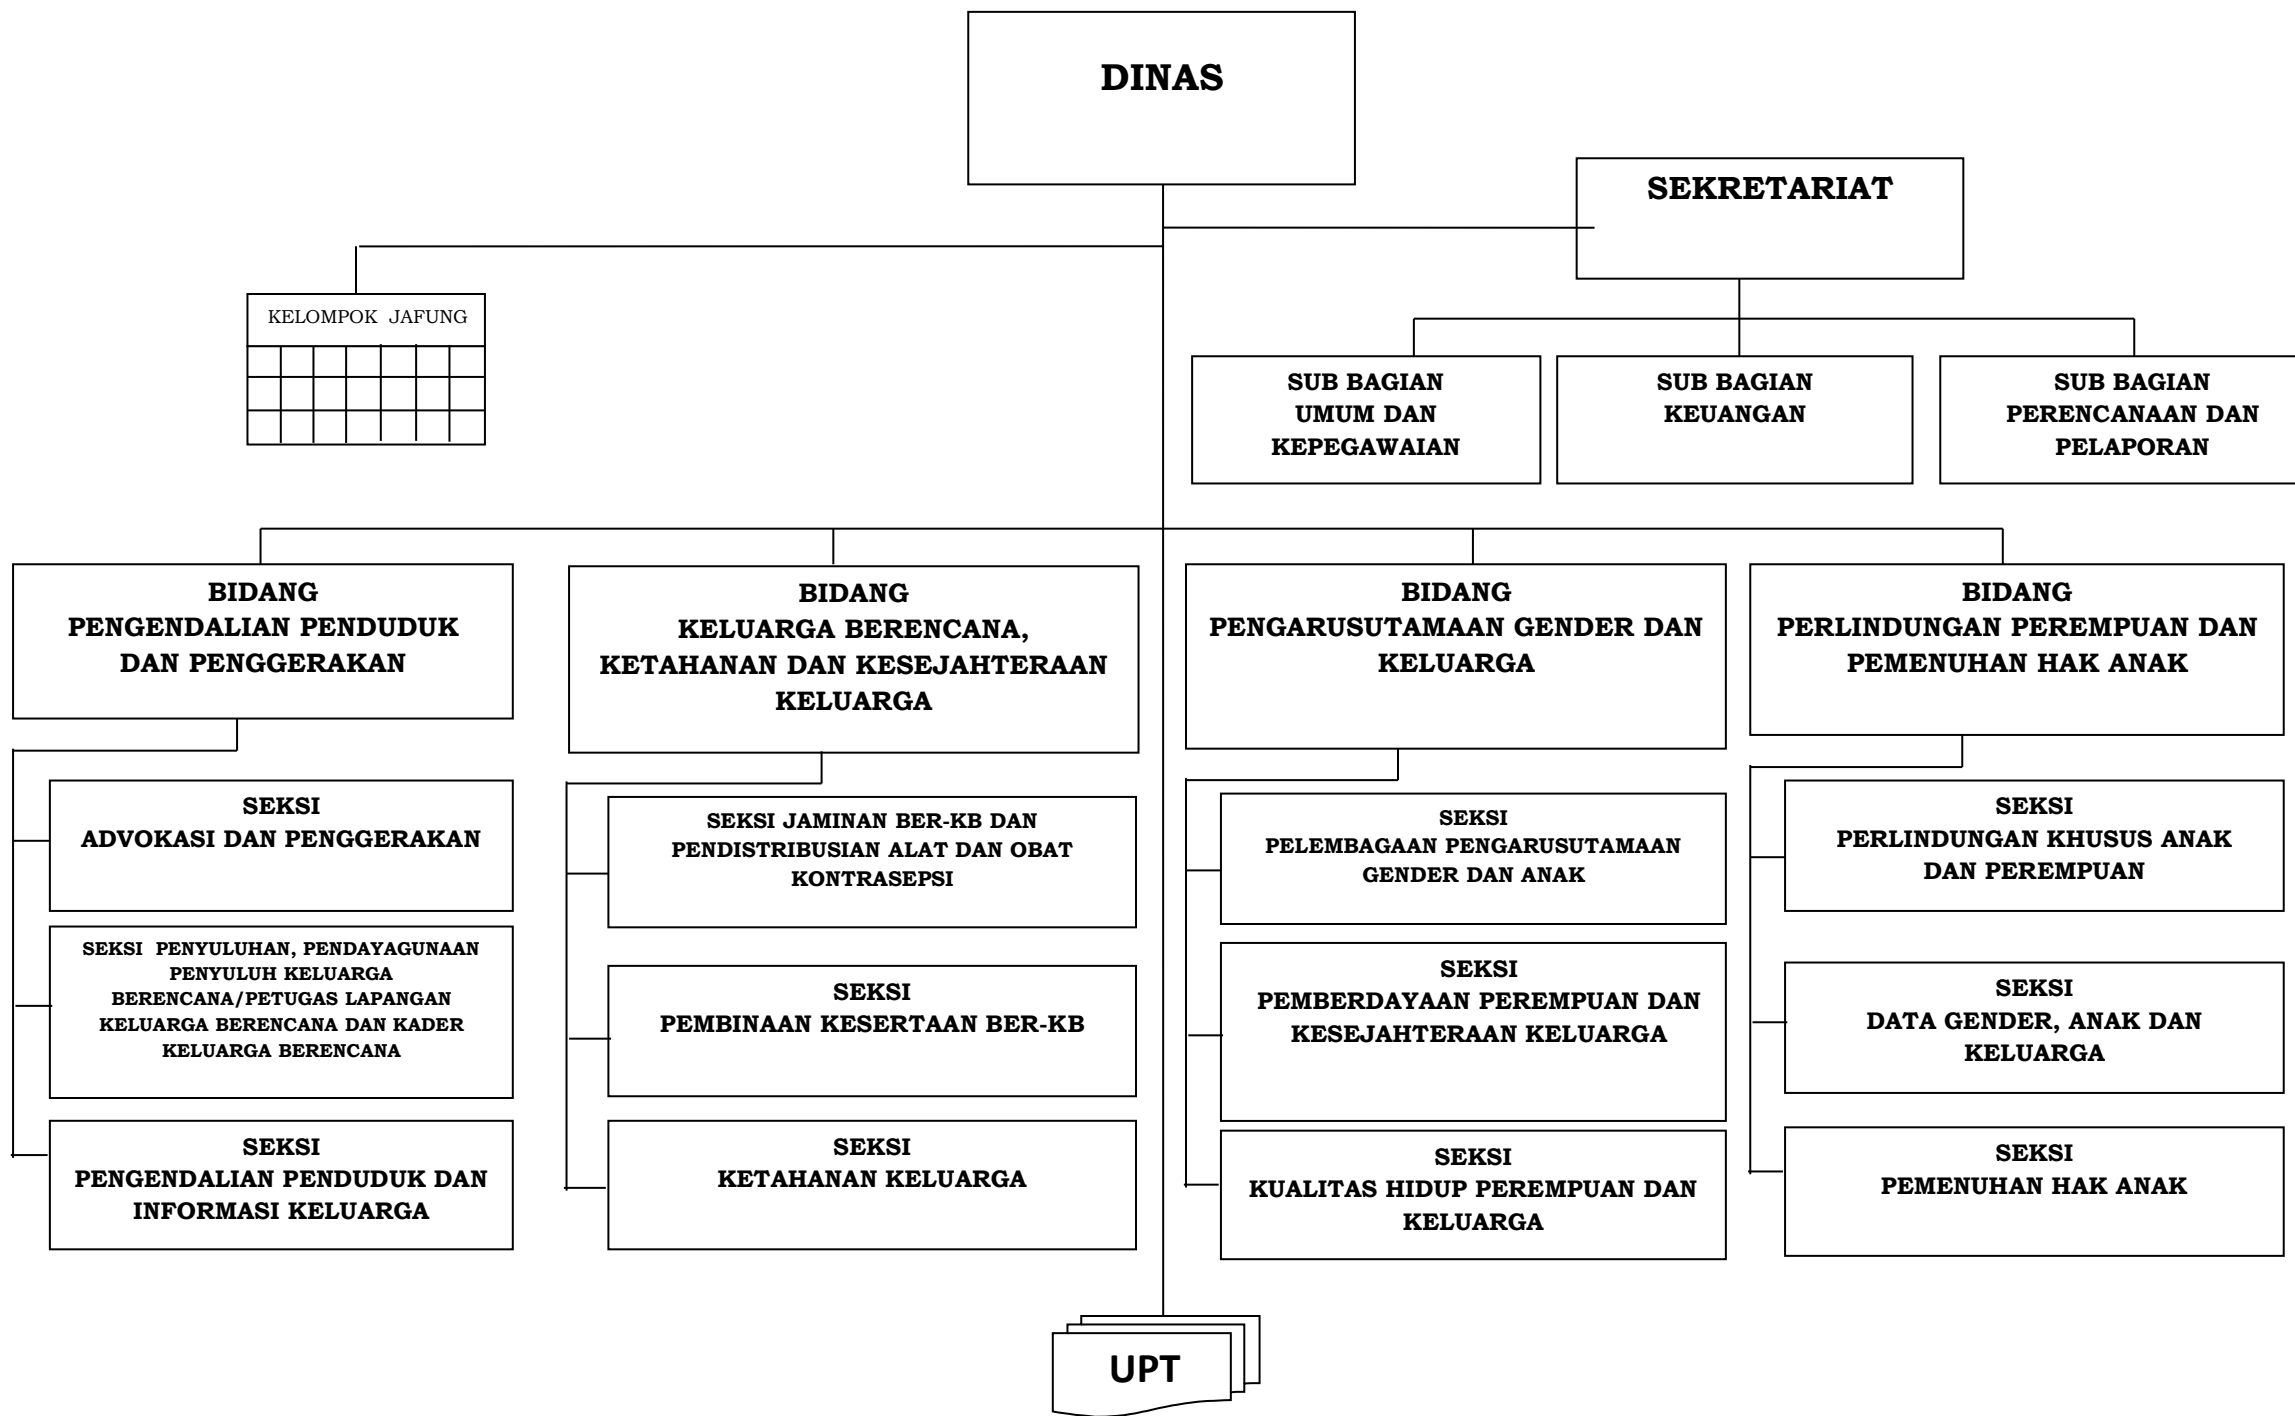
DINAS

SEKRETARIAT

KELOMPOK JAFUNG

SUB BAGIAN UMUM DAN KEPEGAWAIAN

SUB BAGIAN KEUANGAN

SUB BAGIAN PERENCANAAN DAN PELAPORAN

BIDANG PENGENDALIAN PENDUDUK DAN PENGGERAKAN

SEKSI ADVOKASI DAN PENGGERAKAN

SEKSI PENYULUHAN, PENDAYAGUNAAN PENYULUH KELUARGA BERENCANA/PETUGAS LAPANGAN KELUARGA BERENCANA DAN KADER KELUARGA BERENCANA

SEKSI PENGENDALIAN PENDUDUK DAN INFORMASI KELUARGA

BIDANG KELUARGA BERENCANA, KETAHANAN DAN KESEJAHTERAAN KELUARGA

SEKSI JAMINAN BER-KB DAN PENDISTRIBUSIAN ALAT DAN OBAT KONTRASEPSI

SEKSI PEMBINAAN KESERTAAN BER-KB

SEKSI KETAHANAN KELUARGA

BIDANG PENGARUSUTAMAAN GENDER DAN KELUARGA

SEKSI PELEMBAGAAN PENGARUSUTAMAAN GENDER DAN ANAK

SEKSI PEMBERDAYAAN PEREMPUAN DAN KESEJAHTERAAN KELUARGA

SEKSI KUALITAS HIDUP PEREMPUAN DAN KELUARGA

BIDANG PERLINDUNGAN PEREMPUAN DAN PEMENUHAN HAK ANAK

SEKSI PERLINDUNGAN KHUSUS ANAK DAN PEREMPUAN

SEKSI DATA GENDER, ANAK DAN KELUARGA

SEKSI PEMENUHAN HAK ANAK

UPT